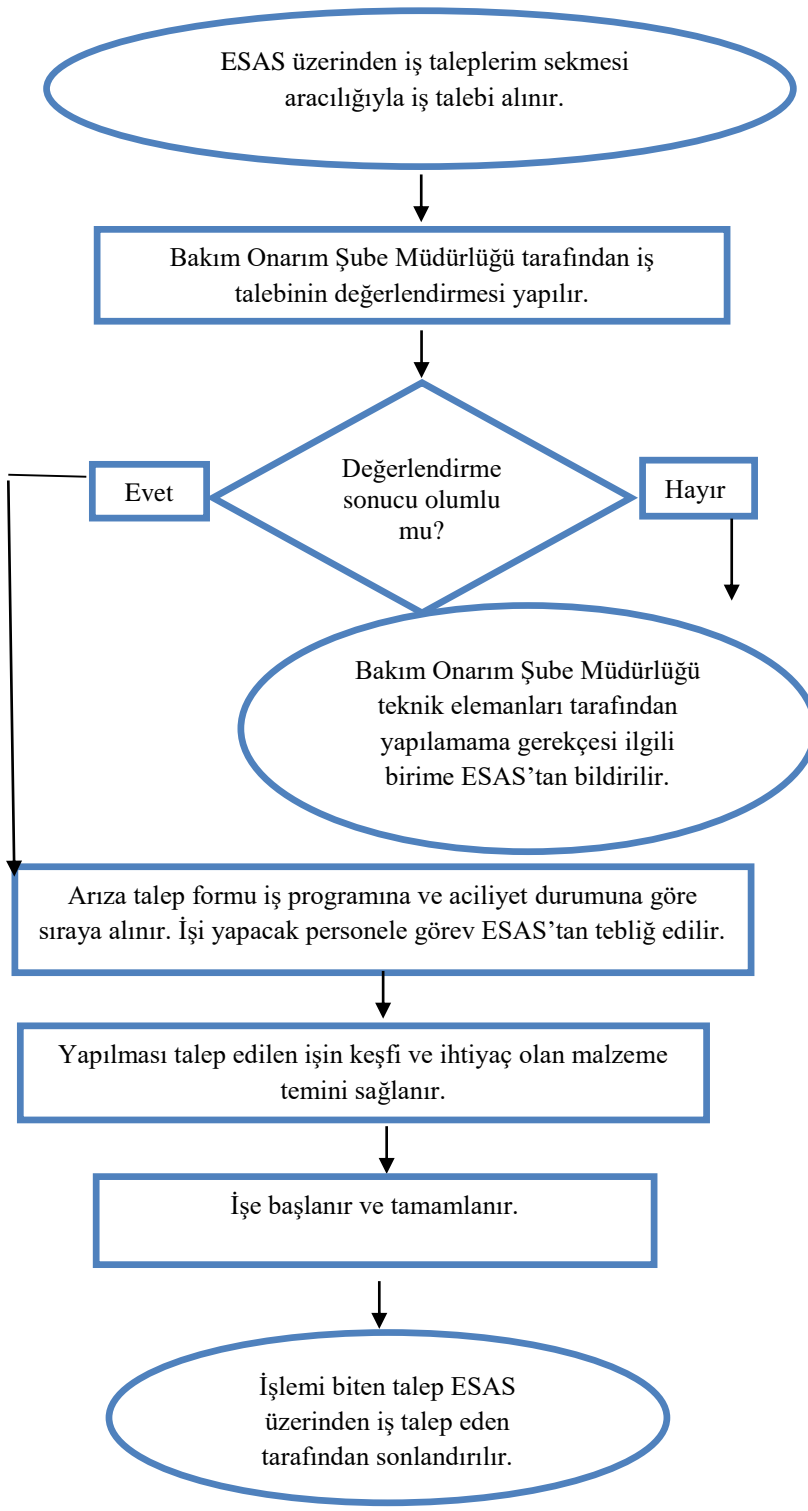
ESAS üzerinden iş taleplerim sekmesi aracılığıyla iş talebi alınır.

Bakım Onarım Şube Müdürlüğü tarafından iş talebinin değerlendirmesi yapılır.

Değerlendirme sonucu olumlu mu?

Evet

Hayır

Bakım Onarım Şube Müdürlüğü teknik elemanları tarafından yapılamama gerekçesi ilgili birime ESAS'tan bildirilir.

Arıza talep formu iş programına ve aciliyet durumuna göre sıraya alınır. İşi yapacak personele görev ESAS'tan tebliğ edilir.

Yapılması talep edilen işin keşfi ve ihtiyaç olan malzeme temini sağlanır.

İşe başlanır ve tamamlanır.

İşlemi biten talep ESAS üzerinden iş talep eden tarafından sonlandırılır.